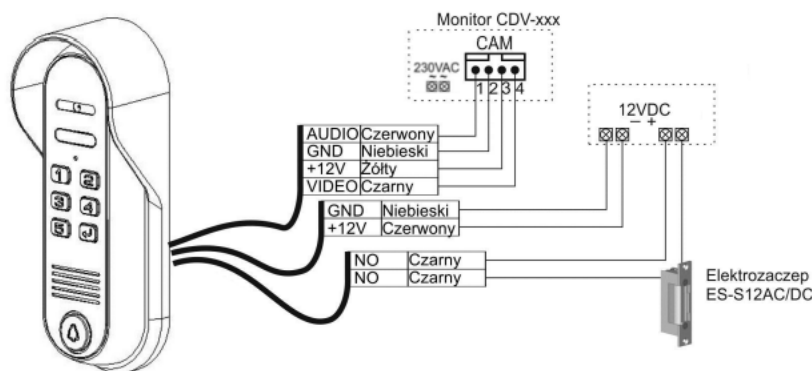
Monitor CDV-xxx

CAM

230VAC

1 2 3 4

12VDC

− +

| AUDIO | Czerwony |
|---|---|
| GND | Niebieski |
| +12V | Żółty |
| VIDEO | Czarny |

| GND | Niebieski |
|---|---|
| +12V | Czerwony |

| NO | Czarny |
|---|---|
| NO | Czarny |

Elektrozaczep ES-S12AC/DC

1 2
3 4
5